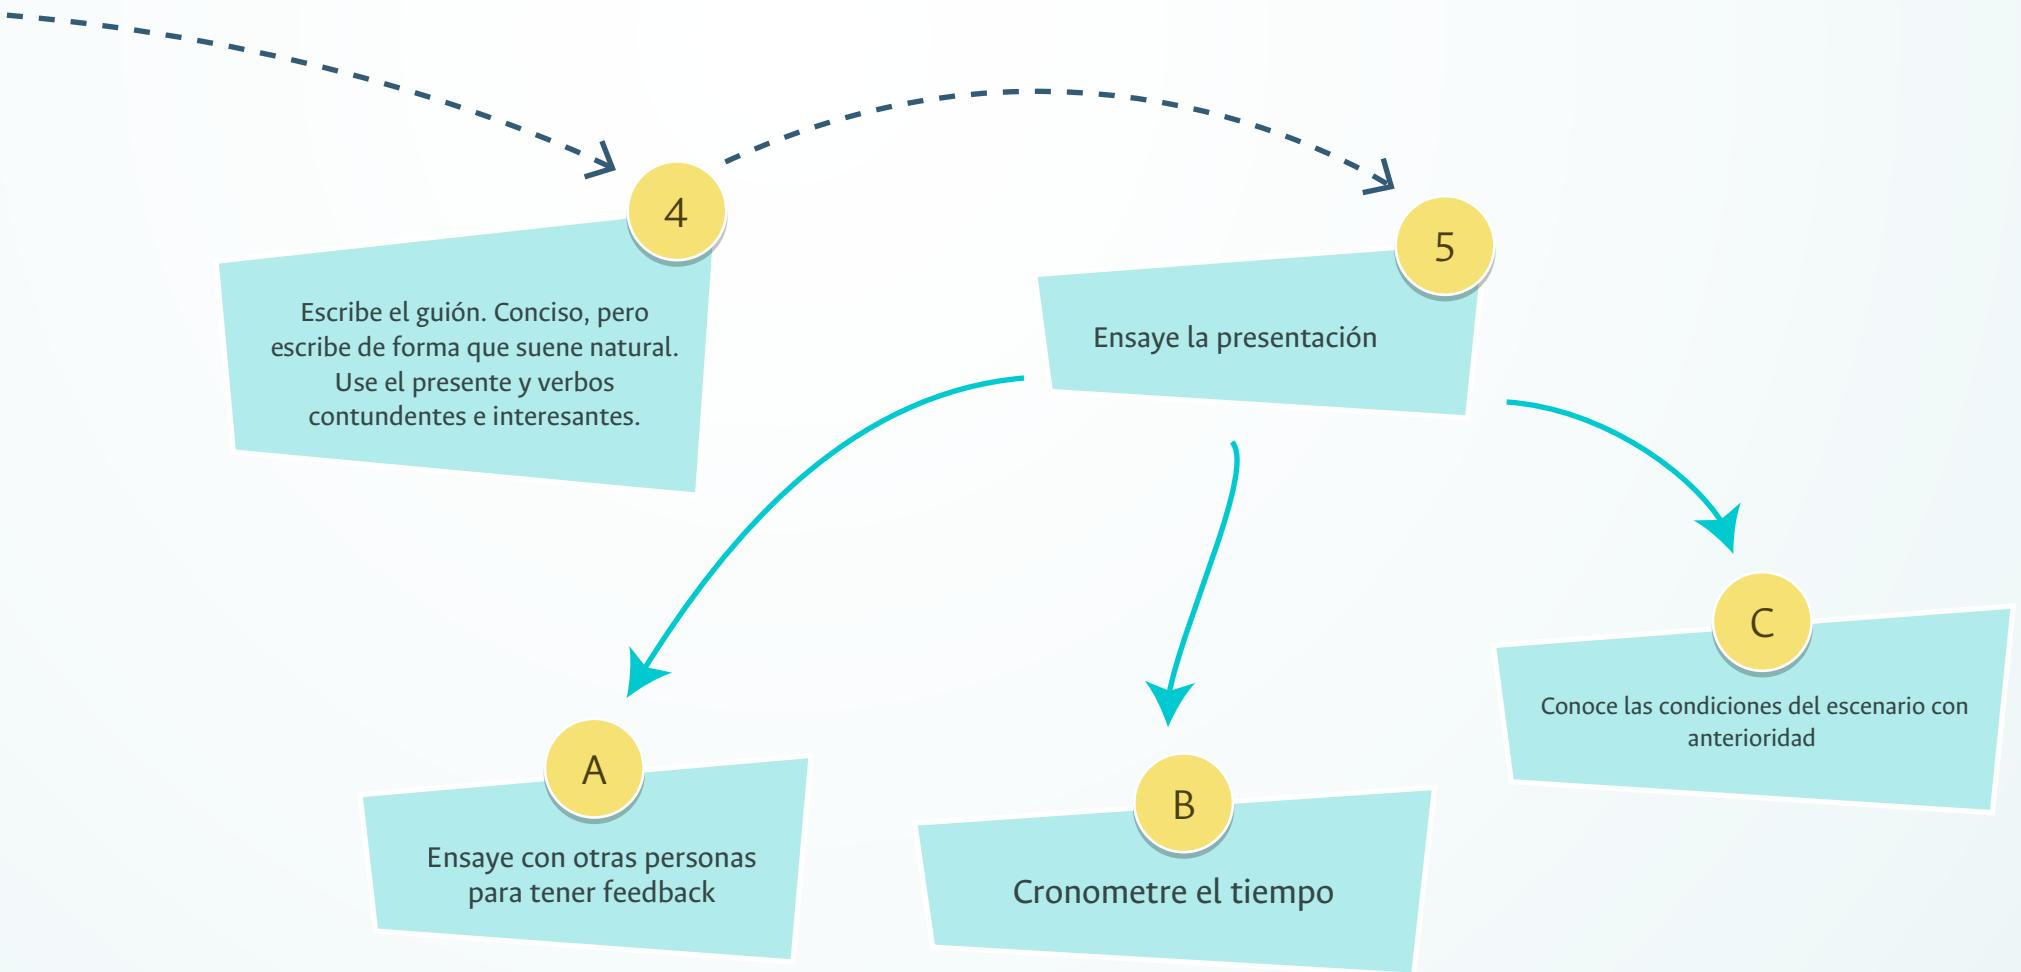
4

Escribe el guión. Conciso, pero escribe de forma que suene natural. Use el presente y verbos contundentes e interesantes.

5

Ensaye la presentación

A

Ensaye con otras personas para tener feedback

B

Cronometre el tiempo

C

Conoce las condiciones del escenario con anterioridad